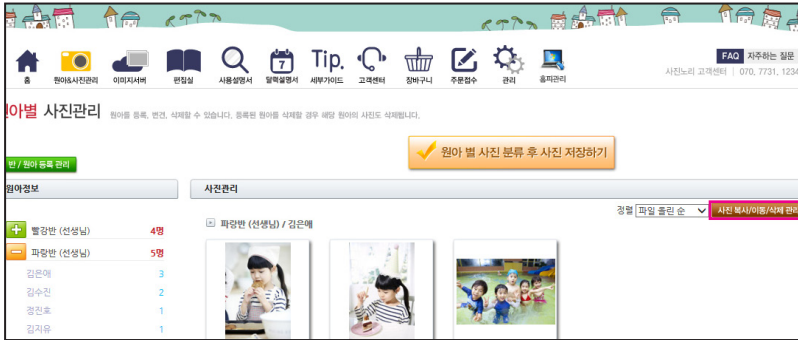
홈 원아&사진관리 이미지서버 편집실 사용설명서 달력설명서 Tip. 세부가이드 고객센터 장바구니 주문접수 관리 홈피관리

FAQ 자주하는 질문
사진노리 고객센터 | 070. 7731. 1234

아별 사진관리 원아를 등록, 변경, 삭제할 수 있습니다. 등록된 원아를 삭제할 경우 해당 원아의 사진도 삭제됩니다.

반 / 원아 등록 관리

원아 별 사진 분류 후 사진 저장하기

원아정보

사진관리

정렬 파일 올린 순 사진 복사/이동/삭제 관리

빨강반 (선생님) 4명
파랑반 (선생님) 5명
김은애 3
김수진 2
정진효 1
김지유 1

파랑반 (선생님) / 김은애